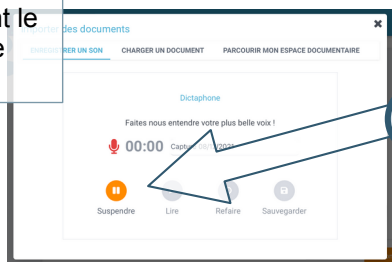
nt le
e

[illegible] des documents

ENREGISTRER UN SON CHARGER UN DOCUMENT PARCOURIR MON ESPACE DOCUMENTAIRE

Dictaphone

Faites nous entendre votre plus belle voix !

00:00 Capture 08/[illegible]/202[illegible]

Suspendre Lire Refaire Sauvegarder